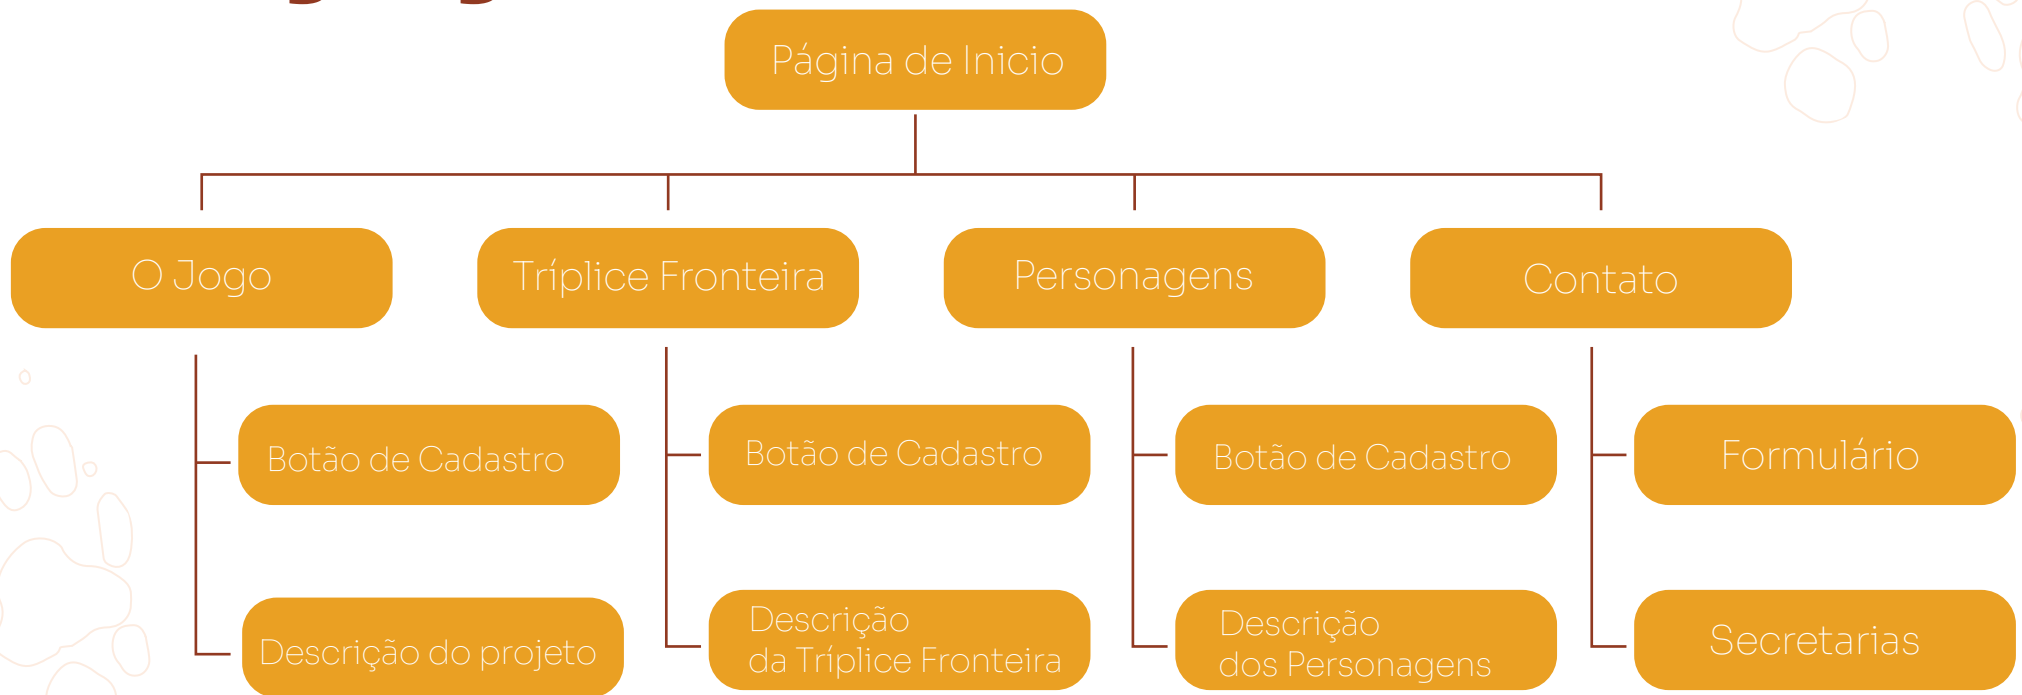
Página de Inicio

O Jogo

Tríplice Fronteira

Personagens

Contato

Botão de Cadastro

Descrição do projeto

Botão de Cadastro

Descrição da Tríplice Fronteira

Botão de Cadastro

Descrição dos Personagens

Formulário

Secretarias